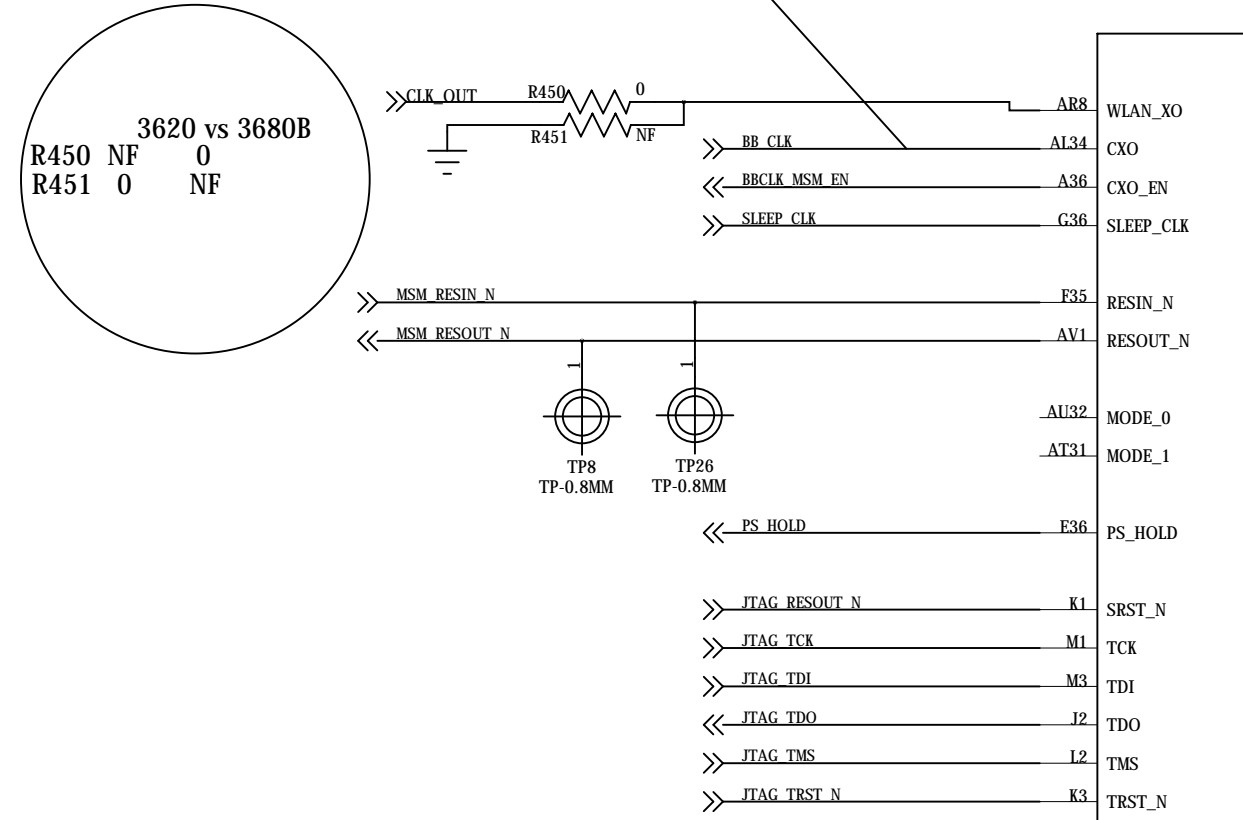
3620 vs 3680B
R450 NF 0
R451 0 NF

CLK_OUT
R450
0
R451
NF

BB_CLK
BBCLK_MSM_EN
SLEEP_CLK
MSM_RESIN_N
MSM_RESOUT_N
1
1
TP8
TP-0.8MM
TP26
TP-0.8MM
PS_HOLD
JTAG_RESOUT_N
JTAG_TCK
JTAG_TDI
JTAG_TDO
JTAG_TMS
JTAG_TRST_N

AR8 WLAN_XO
AL34 CXO
A36 CXO_EN
G36 SLEEP_CLK
F35 RESIN_N
AV1 RESOUT_N
AU32 MODE_0
AT31 MODE_1
E36 PS_HOLD
K1 SRST_N
M1 TCK
M3 TDI
J2 TDO
L2 TMS
K3 TRST_N